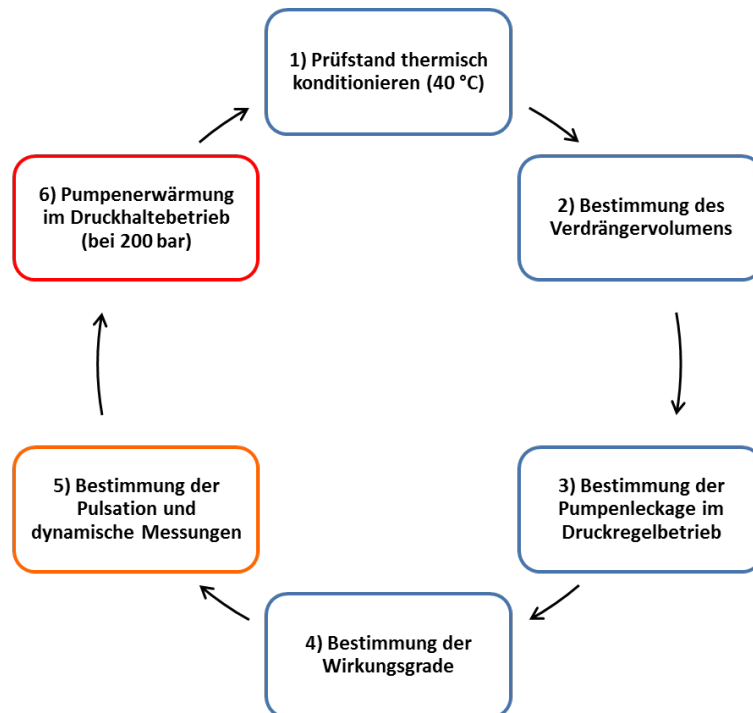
1) Prüfstand thermisch konditionieren (40 °C)

2) Bestimmung des Verdrängervolumens

3) Bestimmung der Pumpenleckage im Druckregelbetrieb

4) Bestimmung der Wirkungsgrade

5) Bestimmung der Pulsation und dynamische Messungen

6) Pumpenerwärmung im Druckhaltebetrieb (bei 200 bar)